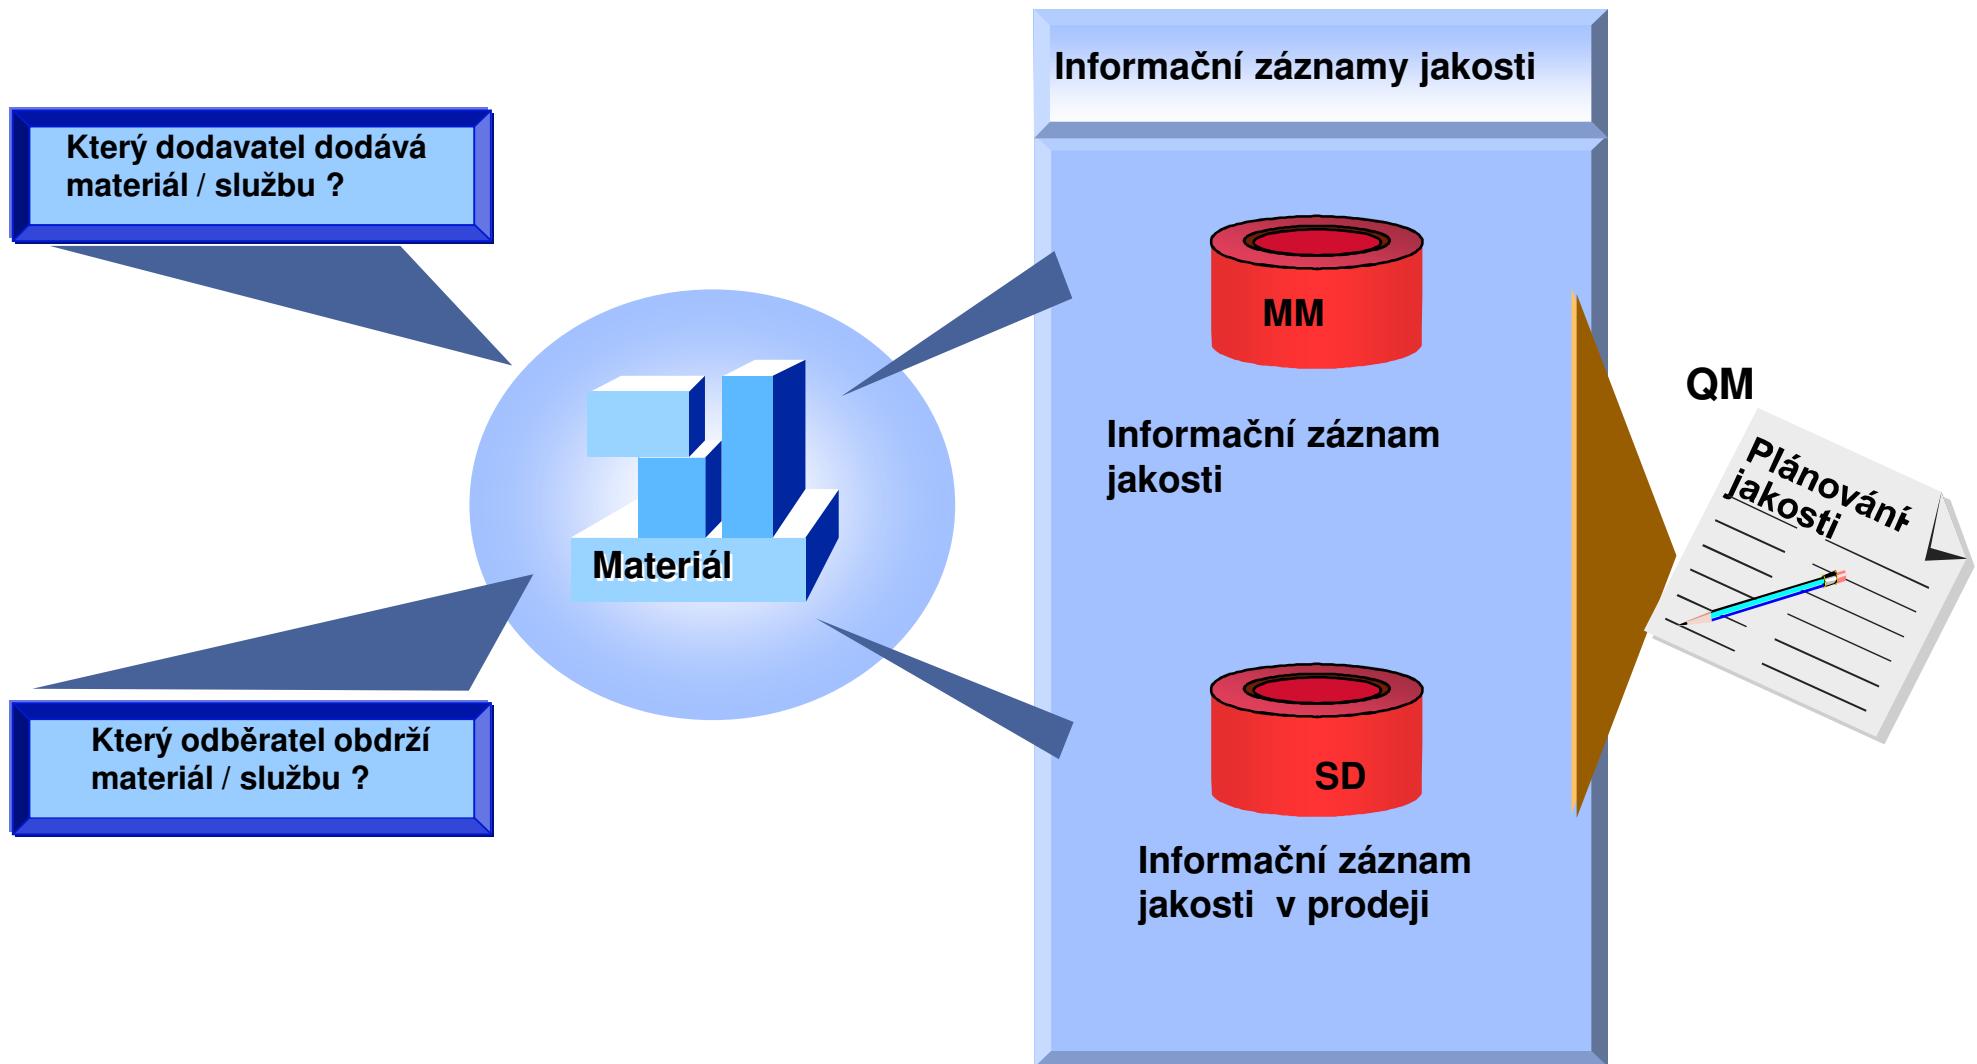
Který dodavatel dodává materiál / službu ?

Který odběratel obdrží materiál / službu ?

Materiál

Informační záznamy jakosti

MM

Informační záznam jakosti

SD

Informační záznam jakosti v prodeji

QM

Plánování jakosti